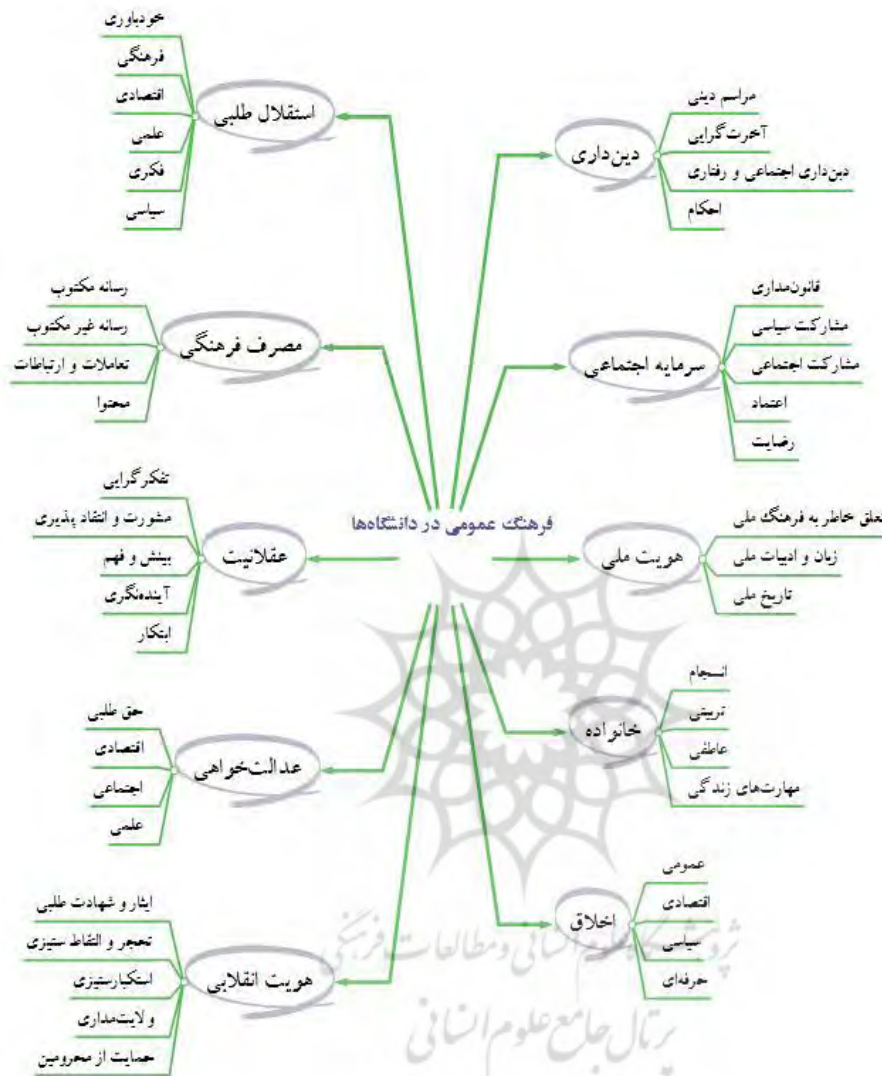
فرهنگ عمومی در دانشگاه‌ها

دین‌داری
مراسم دینی
آخرت‌گرایی
دین‌داری اجتماعی و رفتاری
احکام

سرمایه اجتماعی
قانون‌مداری
مشارکت سیاسی
مشارکت اجتماعی
اعتماد
رضایت

هویت ملی
تعلق خاطر به فرهنگ ملی
زبان و ادبیات ملی
تاریخ ملی

خانواده
انسجام
تربیتی
عاطفی
مهارت‌های زندگی

اخلاق
عمومی
اقتصادی
سیاسی
حرفه‌ای

استقلال طلبی
خودباوری
فرهنگی
اقتصادی
علمی
فکری
سیاسی

مصرف فرهنگی
رسانه مکتوب
رسانه غیر مکتوب
تعاملات و ارتباطات
محتوا

عقلانیت
تفکرگرایی
مشورت و انتقاد پذیری
بینش و فهم
آینده‌نگری
ابتکار

عدالت‌خواهی
حق طلبی
اقتصادی
اجتماعی
علمی

هویت انقلابی
ایثار و شهادت طلبی
تحجر و التقاط ستیزی
استکبارستیزی
ولایت‌مداری
حمایت از محرومین

پژوهشگاه علوم انسانی و مطالعات فرهنگی
پرتال جامع علوم انسانی